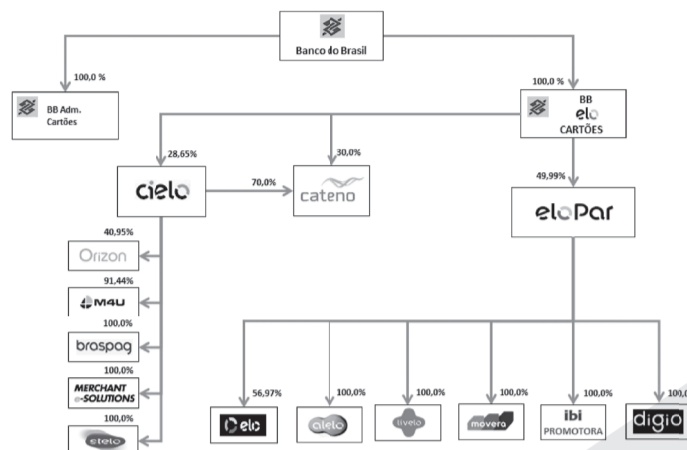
Banco do Brasil

100,0 %

BB Adm. Cartões

100,0 %

BB elo CARTÕES

28,65%

30,0%

cielo

70,0%

cateno

49,99%

eloPar

40,95%

Orizon

91,44%

M4U

100,0%

braspag

100,0%

MERCHANT e-SOLUTIONS

100,0%

stelo

56,97%

elo

100,0%

alelo

100,0%

livelo

100,0%

movera

100,0%

ibi PROMOTORA

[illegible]

digio